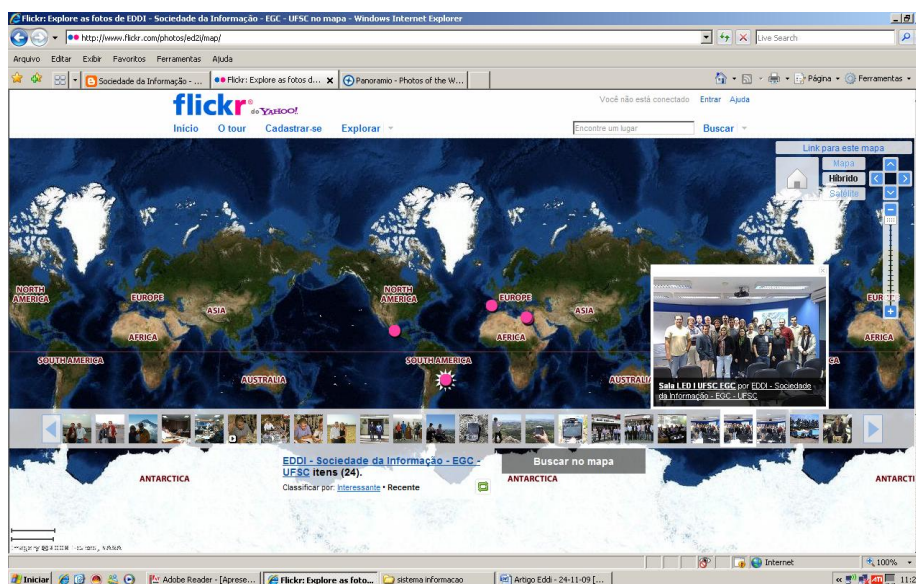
Flickr: Explore as fotos de EDDI - Sociedade da Informação - EGC - UFSC no mapa - Windows Internet Explorer

http://www.flickr.com/photos/ed2i/map/

Live Search

Arquivo Editar Exibir Favoritos Ferramentas Ajuda

Sociedade da Informação - ... Flickr: Explore as fotos d... Panoramio - Photos of the W...

Página Ferramentas

flickr from YAHOO!

Você não está conectado Entrar Ajuda

Início O tour Cadastrar-se Explorar

Encontre um lugar Buscar

Link para este mapa

Mapa Híbrido Satélite

NORTH AMERICA EUROPE ASIA AFRICA SOUTH AMERICA AUSTRALIA NORTH AMERICA EUROPE ASIA AFRICA SOUTH AMERICA AUSTRALIA EUR AFRICA

Sala LED | UFSC EGC por EDDI - Sociedade da Informação - EGC - UFSC

EDDI - Sociedade da Informação - EGC - UFSC itens (24).

Classificar por: Interessante • Recente

Buscar no mapa

ANTARCTICA ANTARCTICA ANTARCT

Internet 100%

Iniciar Adobe Reader - [Aprese... Flickr: Explore as foto... sistema informacao Artigo Eddi - 24-11-09 [...